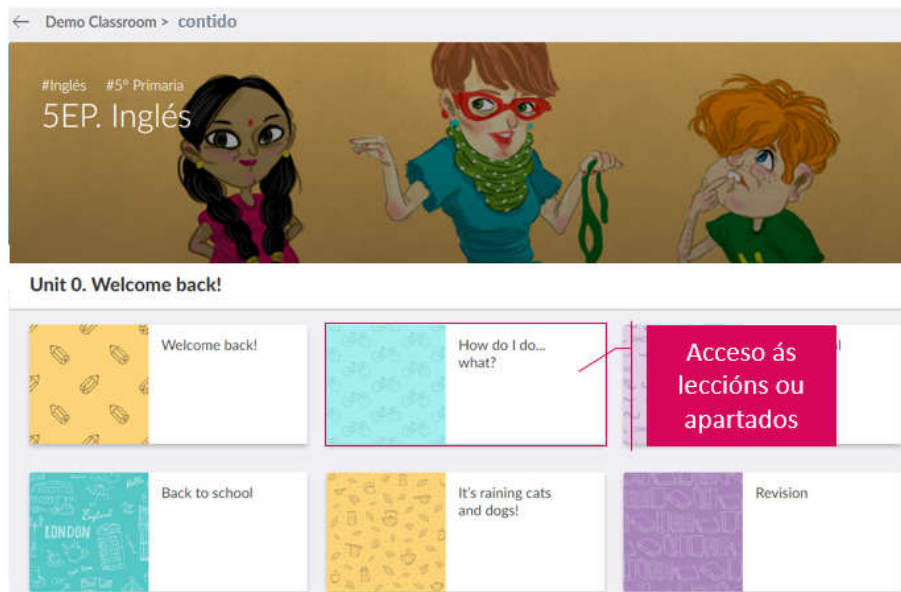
Demo Classroom > contido

#Inglés #5º Primaria
5EP. Inglés

Unit 0. Welcome back!

Welcome back!

How do I do... what?

Acceso ás leccións ou apartados

Back to school

It's raining cats and dogs!

Revision